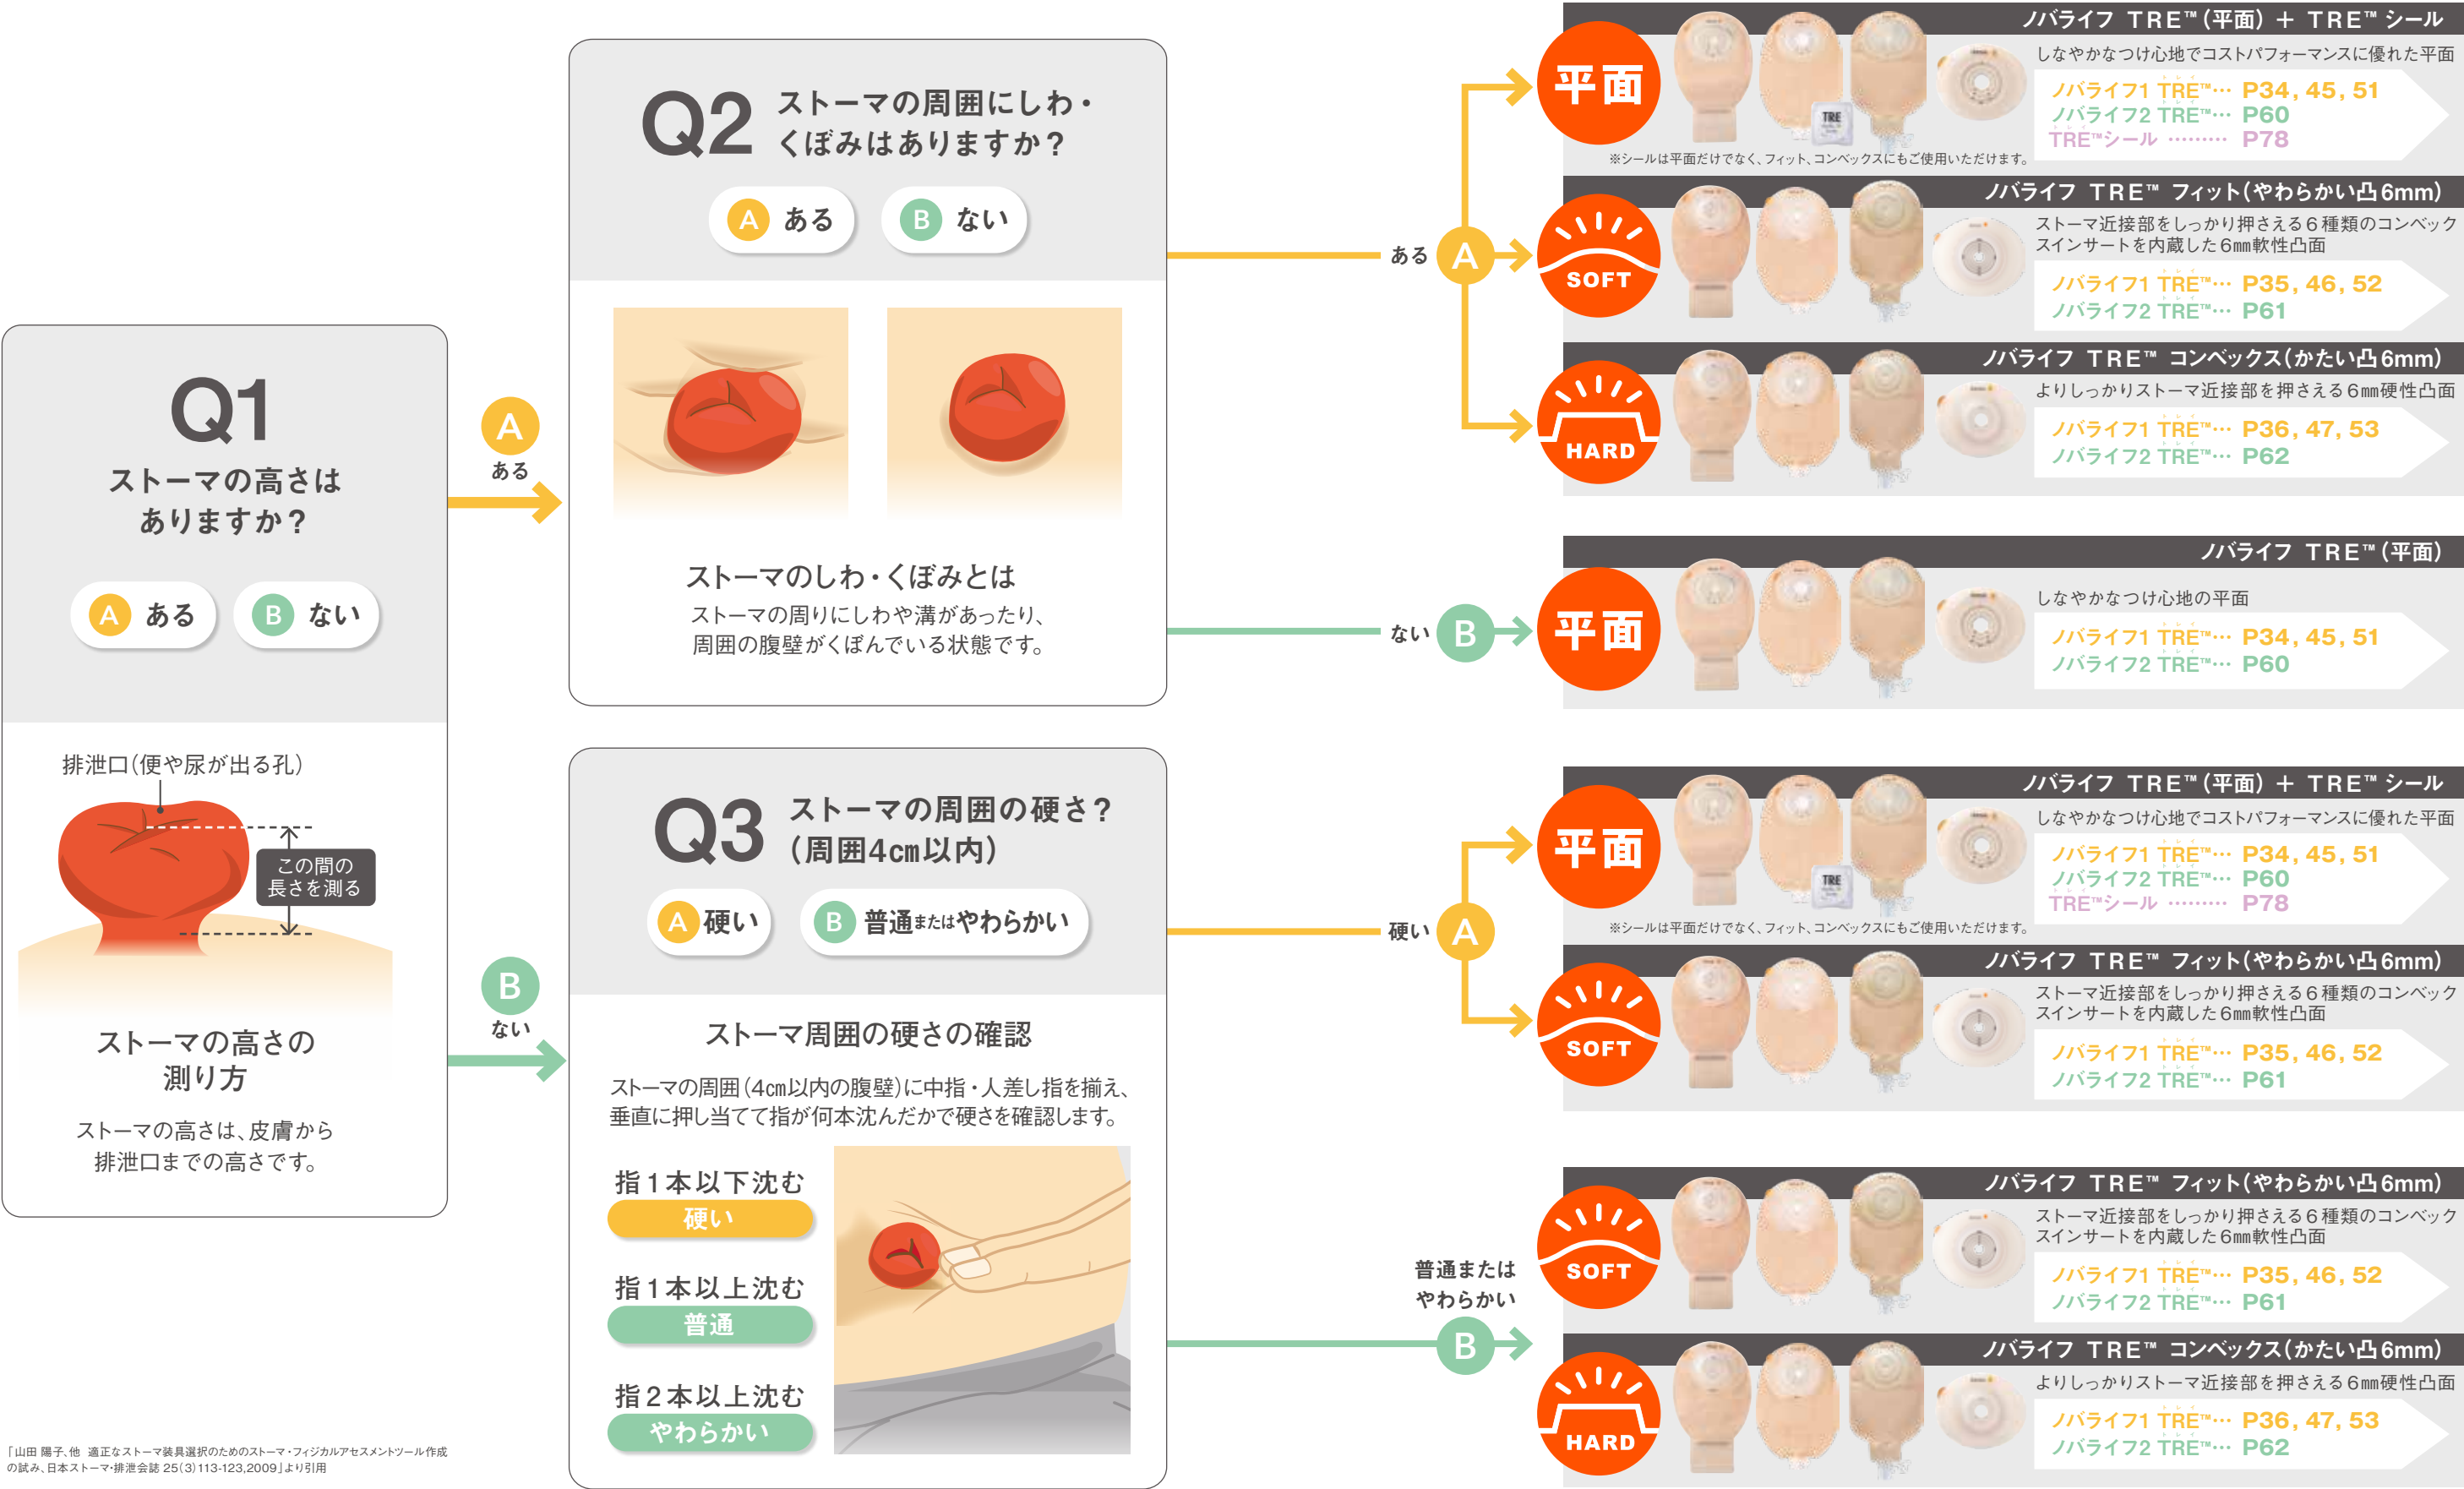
Q1
ストーマの高さはありますか？
A ある　B ない

排泄口（便や尿が出る孔）
この間の長さを測る

ストーマの高さの測り方
ストーマの高さは、皮膚から排泄口までの高さです。

「山田 陽子、他　適正なストーマ装具選択のためのストーマ・フィジカルアセスメントツール作成の試み、日本ストーマ・排泄会誌 25(3)113-123,2009」より引用

A ある

B ない

Q2 ストーマの周囲にしわ・くぼみはありますか？
A ある　B ない

ストーマのしわ・くぼみとは
ストーマの周りにしわや溝があったり、周囲の腹壁がくぼんでいる状態です。

Q3 ストーマの周囲の硬さ？（周囲4cm以内）
A 硬い　B 普通またはやわらかい

ストーマ周囲の硬さの確認
ストーマの周囲（4cm以内の腹壁）に中指・人差し指を揃え、垂直に押し当てて指が何本沈んだかで硬さを確認します。

指１本以下沈む
硬い
指１本以上沈む
普通
指２本以上沈む
やわらかい

ある A

平面
ノバライフ TRE™（平面）＋ TRE™ シール
しなやかなつけ心地でコストパフォーマンスに優れた平面
ノバライフ1 TRE™… P34, 45, 51
ノバライフ2 TRE™… P60
TRE™シール ……… P78
※シールは平面だけでなく、フィット、コンベックスにもご使用いただけます。

SOFT
ノバライフ TRE™ フィット（やわらかい凸6mm）
ストーマ近接部をしっかり押さえる６種類のコンベックスインサートを内蔵した6mm軟性凸面
ノバライフ1 TRE™… P35, 46, 52
ノバライフ2 TRE™… P61

HARD
ノバライフ TRE™ コンベックス（かたい凸6mm）
よりしっかりストーマ近接部を押さえる6mm硬性凸面
ノバライフ1 TRE™… P36, 47, 53
ノバライフ2 TRE™… P62

ない B

平面
ノバライフ TRE™（平面）
しなやかなつけ心地の平面
ノバライフ1 TRE™… P34, 45, 51
ノバライフ2 TRE™… P60

硬い A

平面
ノバライフ TRE™（平面）＋ TRE™ シール
しなやかなつけ心地でコストパフォーマンスに優れた平面
ノバライフ1 TRE™… P34, 45, 51
ノバライフ2 TRE™… P60
TRE™シール ……… P78
※シールは平面だけでなく、フィット、コンベックスにもご使用いただけます。

SOFT
ノバライフ TRE™ フィット（やわらかい凸6mm）
ストーマ近接部をしっかり押さえる６種類のコンベックスインサートを内蔵した6mm軟性凸面
ノバライフ1 TRE™… P35, 46, 52
ノバライフ2 TRE™… P61

普通またはやわらかい B

SOFT
ノバライフ TRE™ フィット（やわらかい凸6mm）
ストーマ近接部をしっかり押さえる６種類のコンベックスインサートを内蔵した6mm軟性凸面
ノバライフ1 TRE™… P35, 46, 52
ノバライフ2 TRE™… P61

HARD
ノバライフ TRE™ コンベックス（かたい凸6mm）
よりしっかりストーマ近接部を押さえる6mm硬性凸面
ノバライフ1 TRE™… P36, 47, 53
ノバライフ2 TRE™… P62